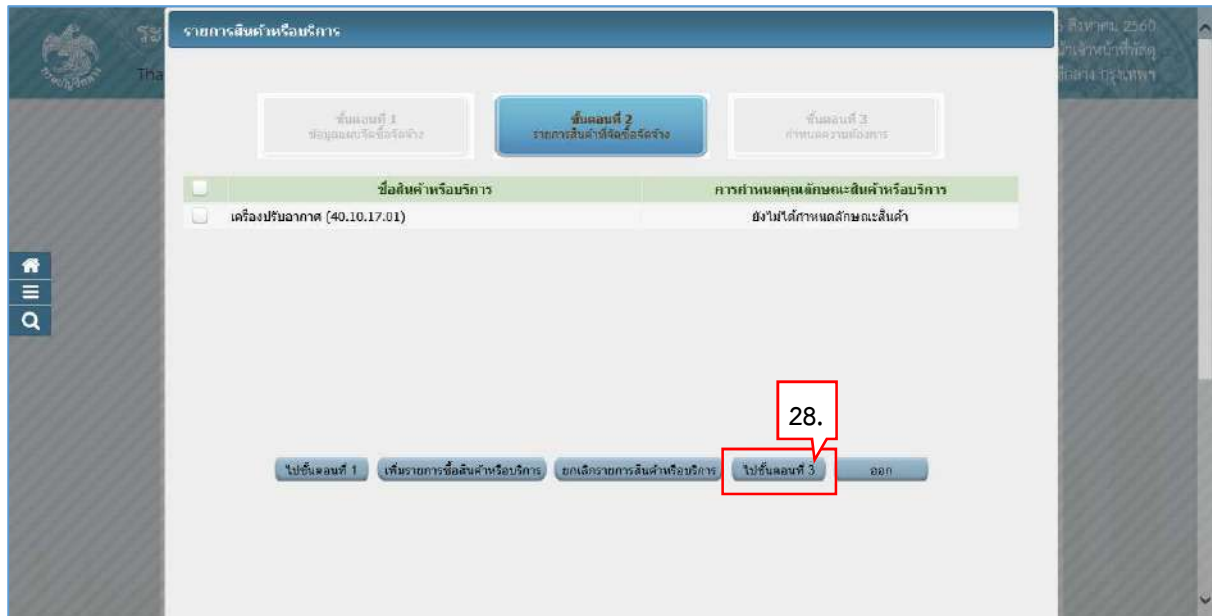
รายการสินค้าหรือบริการ

ขั้นตอนที่ 1
ข้อมูลแผนจัดซื้อจัดจ้าง

ขั้นตอนที่ 2
รายการสินค้าที่จัดซื้อจัดจ้าง

ขั้นตอนที่ 3
กำหนดความต้องการ

| | ชื่อสินค้าหรือบริการ | การกำหนดคุณลักษณะสินค้าหรือบริการ |
|---|---|---|
| | เครื่องปรับอากาศ (40.10.17.01) | ยังไม่ได้กำหนดลักษณะสินค้า |

28.

ไปขั้นตอนที่ 1 | เพิ่มรายการชื่อสินค้าหรือบริการ | ยกเลิกรายการสินค้าหรือบริการ | ไปขั้นตอนที่ 3 | ออก

รฐ
Tha
สิงหาคม 2560
เจ้าหน้าที่พัสดุ
กลาง กรุงเทพฯ